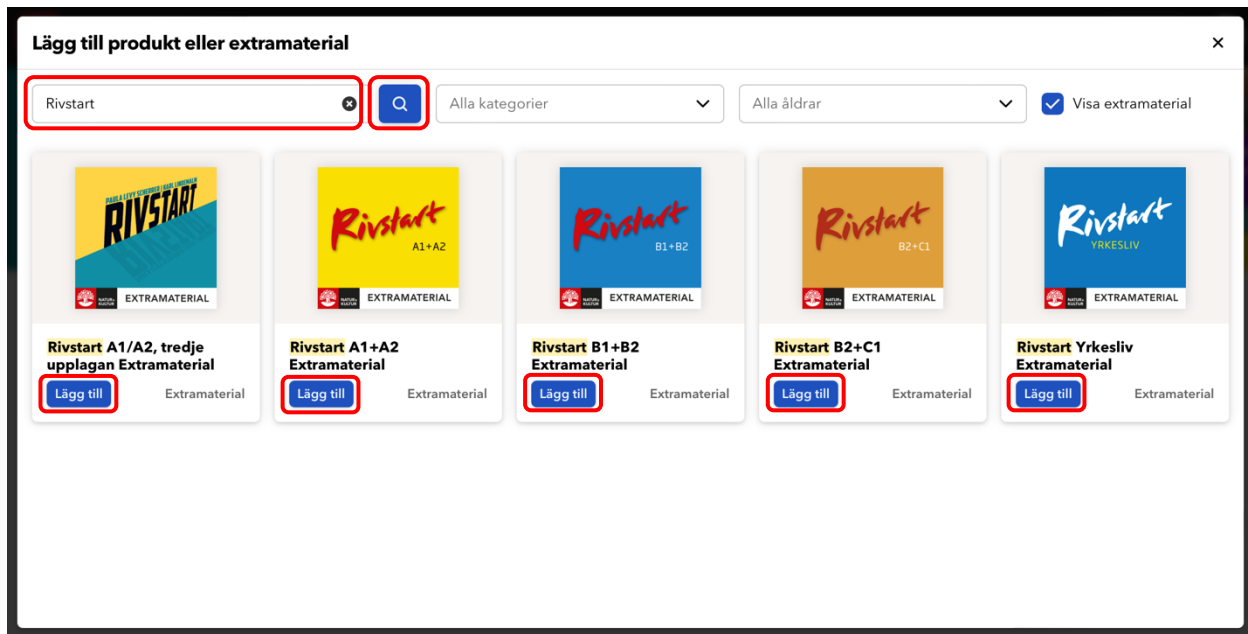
Lägg till produkt eller extramaterial

×

Rivstart

Alla kategorier

Alla åldrar

Visa extramaterial

PAULA LEVY SCHERRER | KARL LINDEMALM
RIVSTART
NATUR & KULTUR EXTRAMATERIAL

Rivstart A1/A2, tredje upplagan Extramaterial
Lägg till
Extramaterial

Rivstart A1+A2
NATUR & KULTUR EXTRAMATERIAL

Rivstart A1+A2 Extramaterial
Lägg till
Extramaterial

Rivstart B1+B2
NATUR & KULTUR EXTRAMATERIAL

Rivstart B1+B2 Extramaterial
Lägg till
Extramaterial

Rivstart B2+C1
NATUR & KULTUR EXTRAMATERIAL

Rivstart B2+C1 Extramaterial
Lägg till
Extramaterial

Rivstart YRKESLIV
NATUR & KULTUR EXTRAMATERIAL

Rivstart Yrkesliv Extramaterial
Lägg till
Extramaterial